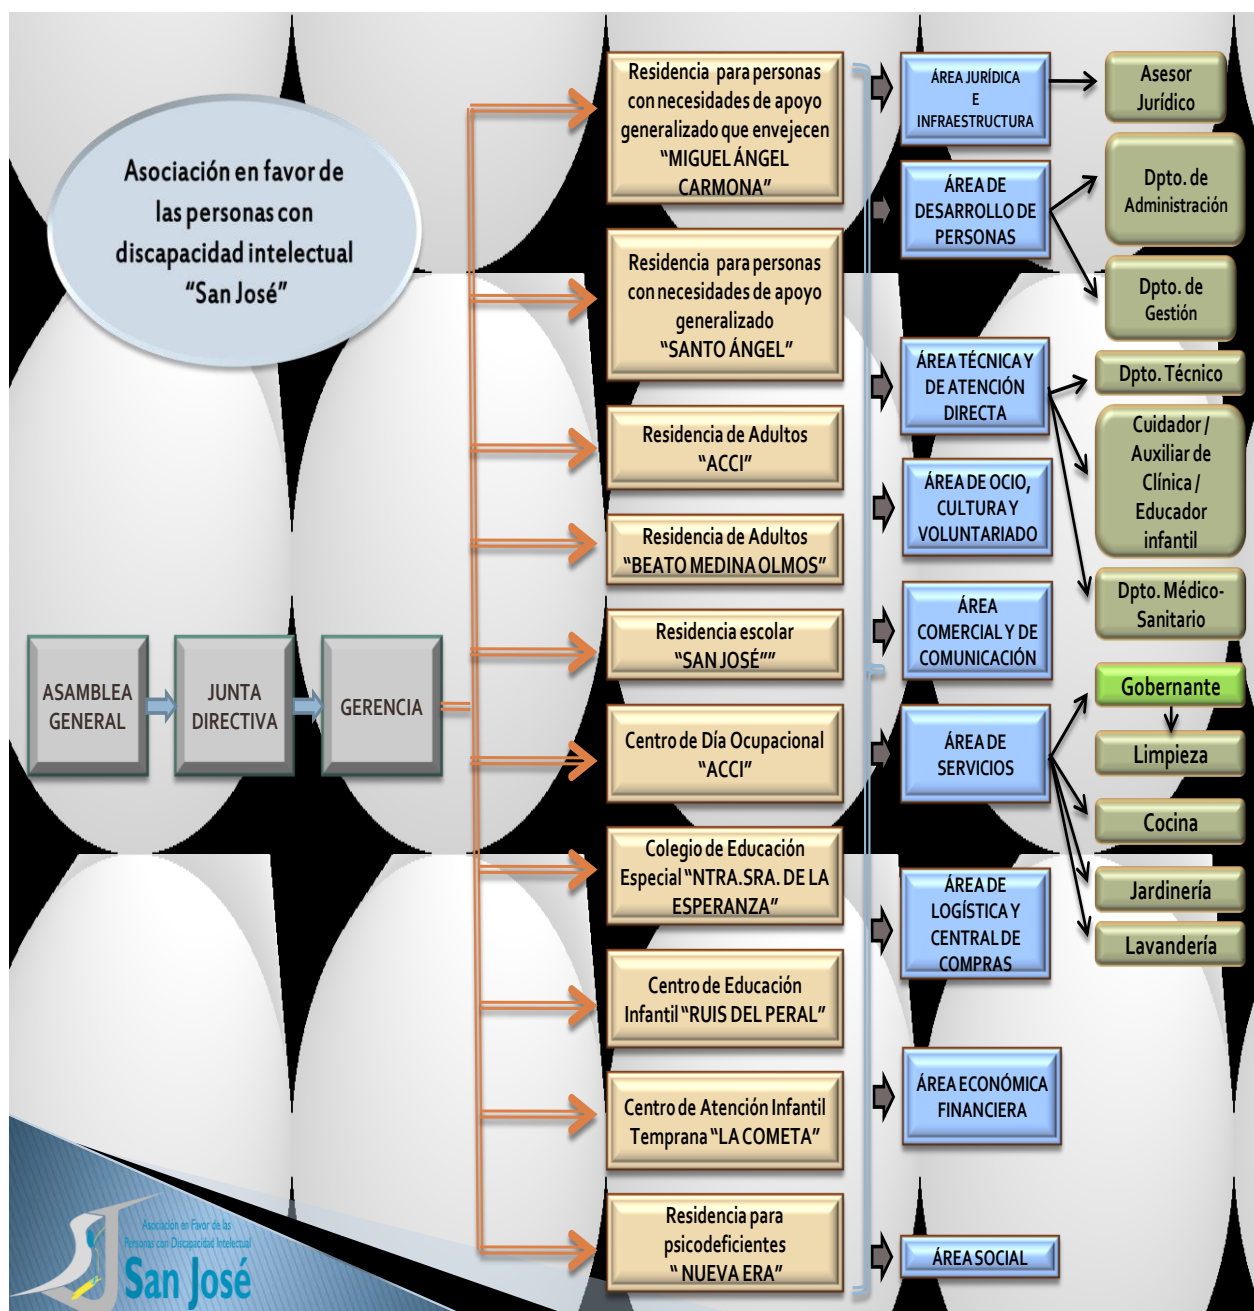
Asociación en favor de las personas con discapacidad intelectual "San José"

ASAMBLEA GENERAL

JUNTA DIRECTIVA

GERENCIA

Residencia para personas con necesidades de apoyo generalizado que envejecen "MIGUEL ÁNGEL CARMONA"

Residencia para personas con necesidades de apoyo generalizado "SANTO ÁNGEL"

Residencia de Adultos "ACCI"

Residencia de Adultos "BEATO MEDINA OLMOS"

Residencia escolar "SAN JOSÉ""

Centro de Día Ocupacional "ACCI"

Colegio de Educación Especial "NTRA.SRA. DE LA ESPERANZA"

Centro de Educación Infantil "RUIS DEL PERAL"

Centro de Atención Infantil Temprana "LA COMETA"

Residencia para psicodeficientes " NUEVA ERA"

ÁREA JURÍDICA E INFRAESTRUCTURA

Asesor Jurídico

ÁREA DE DESARROLLO DE PERSONAS

Dpto. de Administración

Dpto. de Gestión

ÁREA TÉCNICA Y DE ATENCIÓN DIRECTA

Dpto. Técnico

Cuidador / Auxiliar de Clínica / Educador infantil

ÁREA DE OCIO, CULTURA Y VOLUNTARIADO

Dpto. Médico-Sanitario

ÁREA COMERCIAL Y DE COMUNICACIÓN

Gobernante

ÁREA DE SERVICIOS

Limpieza

Cocina

Jardinería

Lavandería

ÁREA DE LOGÍSTICA Y CENTRAL DE COMPRAS

ÁREA ECONÓMICA FINANCIERA

ÁREA SOCIAL

Asociación en Favor de las Personas con Discapacidad Intelectual San José